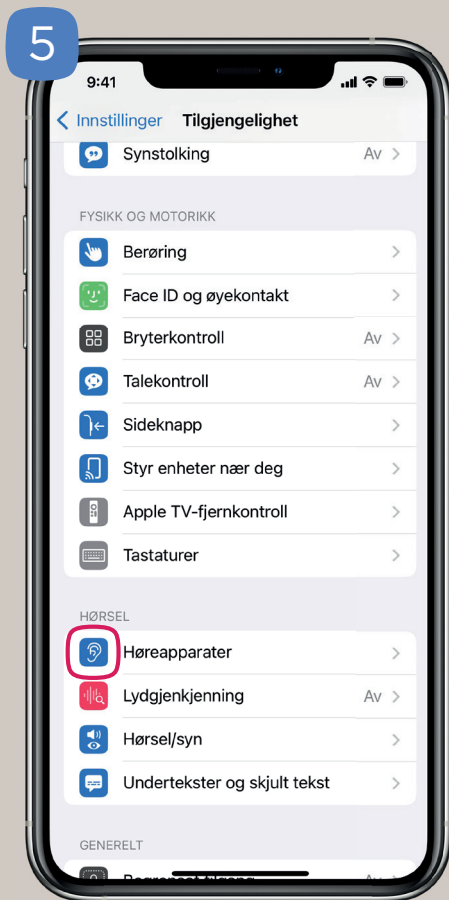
5

9:41

Innstillinger Tilgjengelighet

Synstolking Av

FYSIKK OG MOTORIKK

Berøring

Face ID og øyekontakt

Bryterkontroll Av

Talekontroll Av

Sideknapp

Styr enheter nær deg

Apple TV-fjernkontroll

Tastaturer

HØRSEL

Høreapparater

Lydgjenkjenning Av

Hørsel/syn

Undertekster og skjult tekst

GENERELT

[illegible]